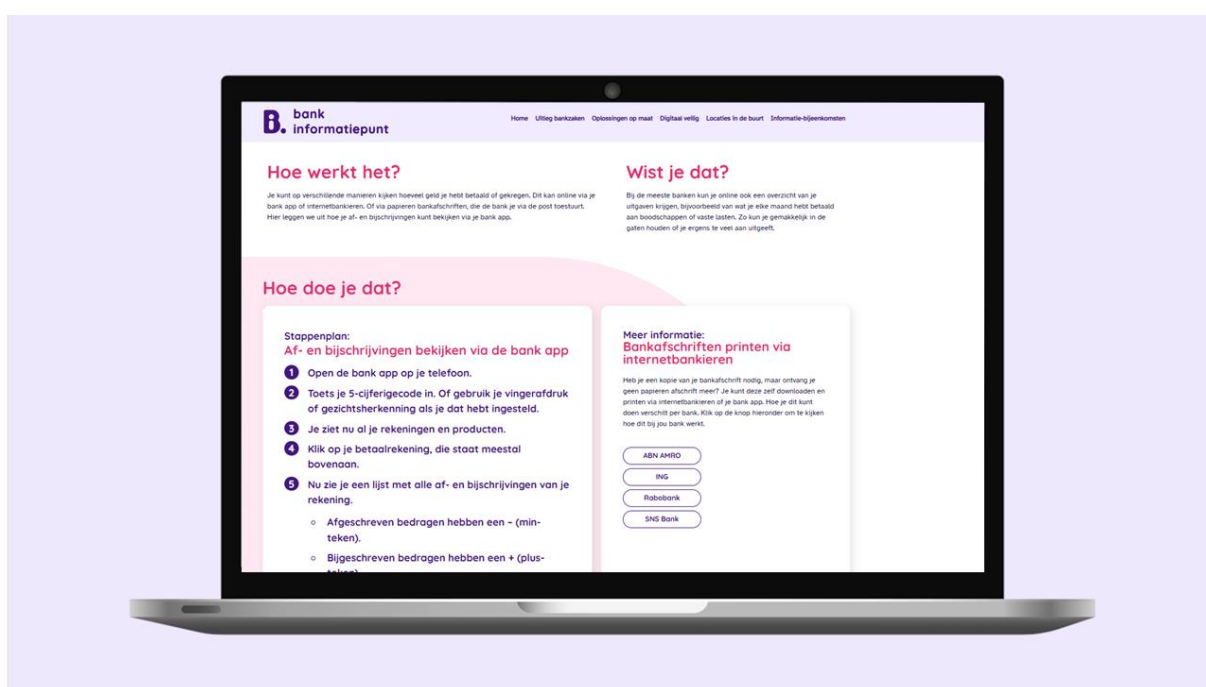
B. bank informatiepunt

Home Uitleg bankzaken Oplossingen op maat Digitaal veilig Locaties in de buurt Informatie-bijeenkomsten

Hoe werkt het?

Je kunt op verschillende manieren kijken hoeveel geld je hebt betaald of gekregen. Dit kan online via je bank app of internetbankieren. Of via papieren bankafschriften, die de bank je via de post toestuurt. Hier leggen we uit hoe je af- en bijschrijvingen kunt bekijken via je bank app.

Wist je dat?

Bij de meeste banken kun je online ook een overzicht van je uitgaven krijgen, bijvoorbeeld van wat je elke maand hebt betaald aan boodschappen of vaste lasten. Zo kun je gemakkelijk in de gaten houden of je ergens te veel aan uitgeeft.

Hoe doe je dat?

Stappenplan:
Af- en bijschrijvingen bekijken via de bank app

1 Open de bank app op je telefoon.
2 Toets je 5-cijferigecode in. Of gebruik je vingerafdruk of gezichtsherkenning als je dat hebt ingesteld.
3 Je ziet nu al je rekeningen en producten.
4 Klik op je betaalrekening, die staat meestal bovenaan.
5 Nu zie je een lijst met alle af- en bijschrijvingen van je rekening.
◦ Afgeschreven bedragen hebben een – (minteken).
◦ Bijgeschreven bedragen hebben een + (plus-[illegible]

Meer informatie:
Bankafschriften printen via internetbankieren

Heb je een kopie van je bankafschrift nodig, maar ontvang je geen papieren afschrift meer? Je kunt deze zelf downloaden en printen via internetbankieren of je bank app. Hoe je dit kunt doen verschilt per bank. Klik op de knop hieronder om te kijken hoe dit bij jou bank werkt.

ABN AMRO
ING
Rabobank
SNS Bank